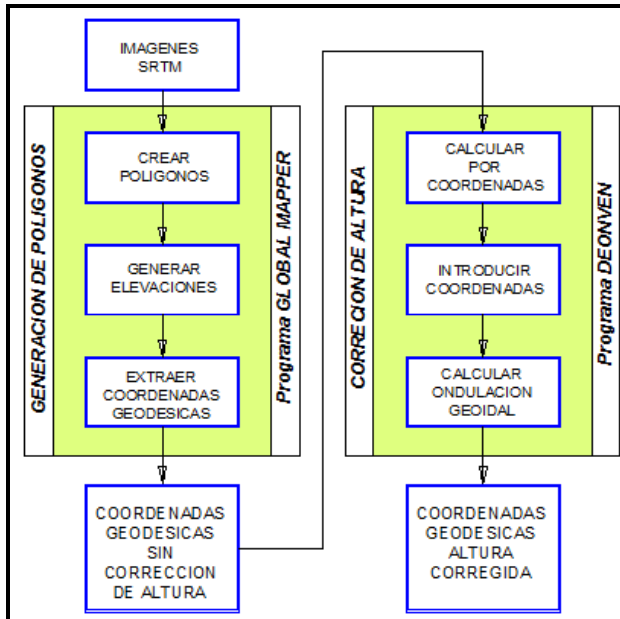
IMAGENES SRTM

GENERACION DE POLIGONOS

CREAR POLIGONOS

GENERAR ELEVACIONES

EXTRAER COORDENADAS GEODESICAS

Programa GLOBAL MAPPER

COORDENADAS GEODESICAS SIN CORRECCION DE ALTURA

CORRECION DE ALTURA

CALCULAR POR COORDENADAS

INTRODUCIR COORDENADAS

CALCULAR ONDULACION GEOIDAL

Programa DEONVEN

COORDENADAS GEODESICAS ALTURA CORREGIDA